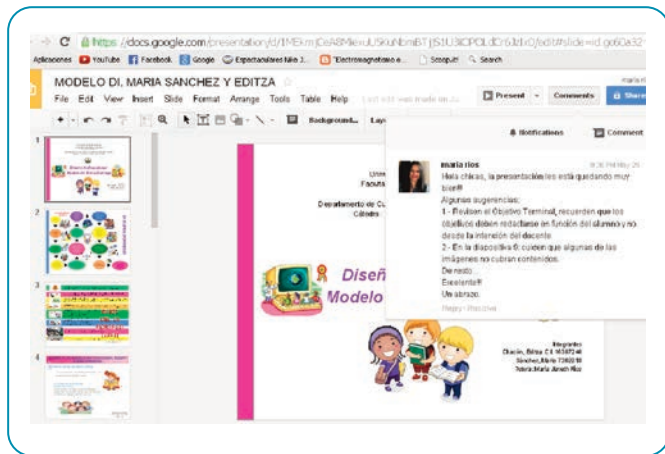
C https://docs.google.com/presentation/d/1MEkm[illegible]/edit#slide=id.g60a3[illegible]

Aplicaciones YouTube Facebook Google Espectaculares fotos J... "Electromagnetismo a... Scoop.it! Search

MODELO DI. MARIA SANCHEZ Y EDITZA

File Edit View Insert Slide Format Arrange Tools Table Help Last edit was made on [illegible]

Present Comments Share

Background... Lay

Notifications Comment

maria rios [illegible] PM May 26

Hola chicas, la presentación les está quedando muy bien!!!
Algunas sugerencias:
1 - Revisen el Objetivo Terminal, recuerden que los objetivos deben redactarse en función del alumno y no desde la intención del docente
2 - En la diapositiva 6: cuiden que algunas de las imágenes no cubran contenidos.
De resto...
Excelente!!!
Un abrazo.
Reply · Resolve

Univ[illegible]
Faculta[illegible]
Departamento de Cu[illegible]
Cátedra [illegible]

Diseñ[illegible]
Modelo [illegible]

Integrantes
Chacón, Editza C.I. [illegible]
Sánchez, María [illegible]
Tutora: María Janeth Ríos

1
2
3
4